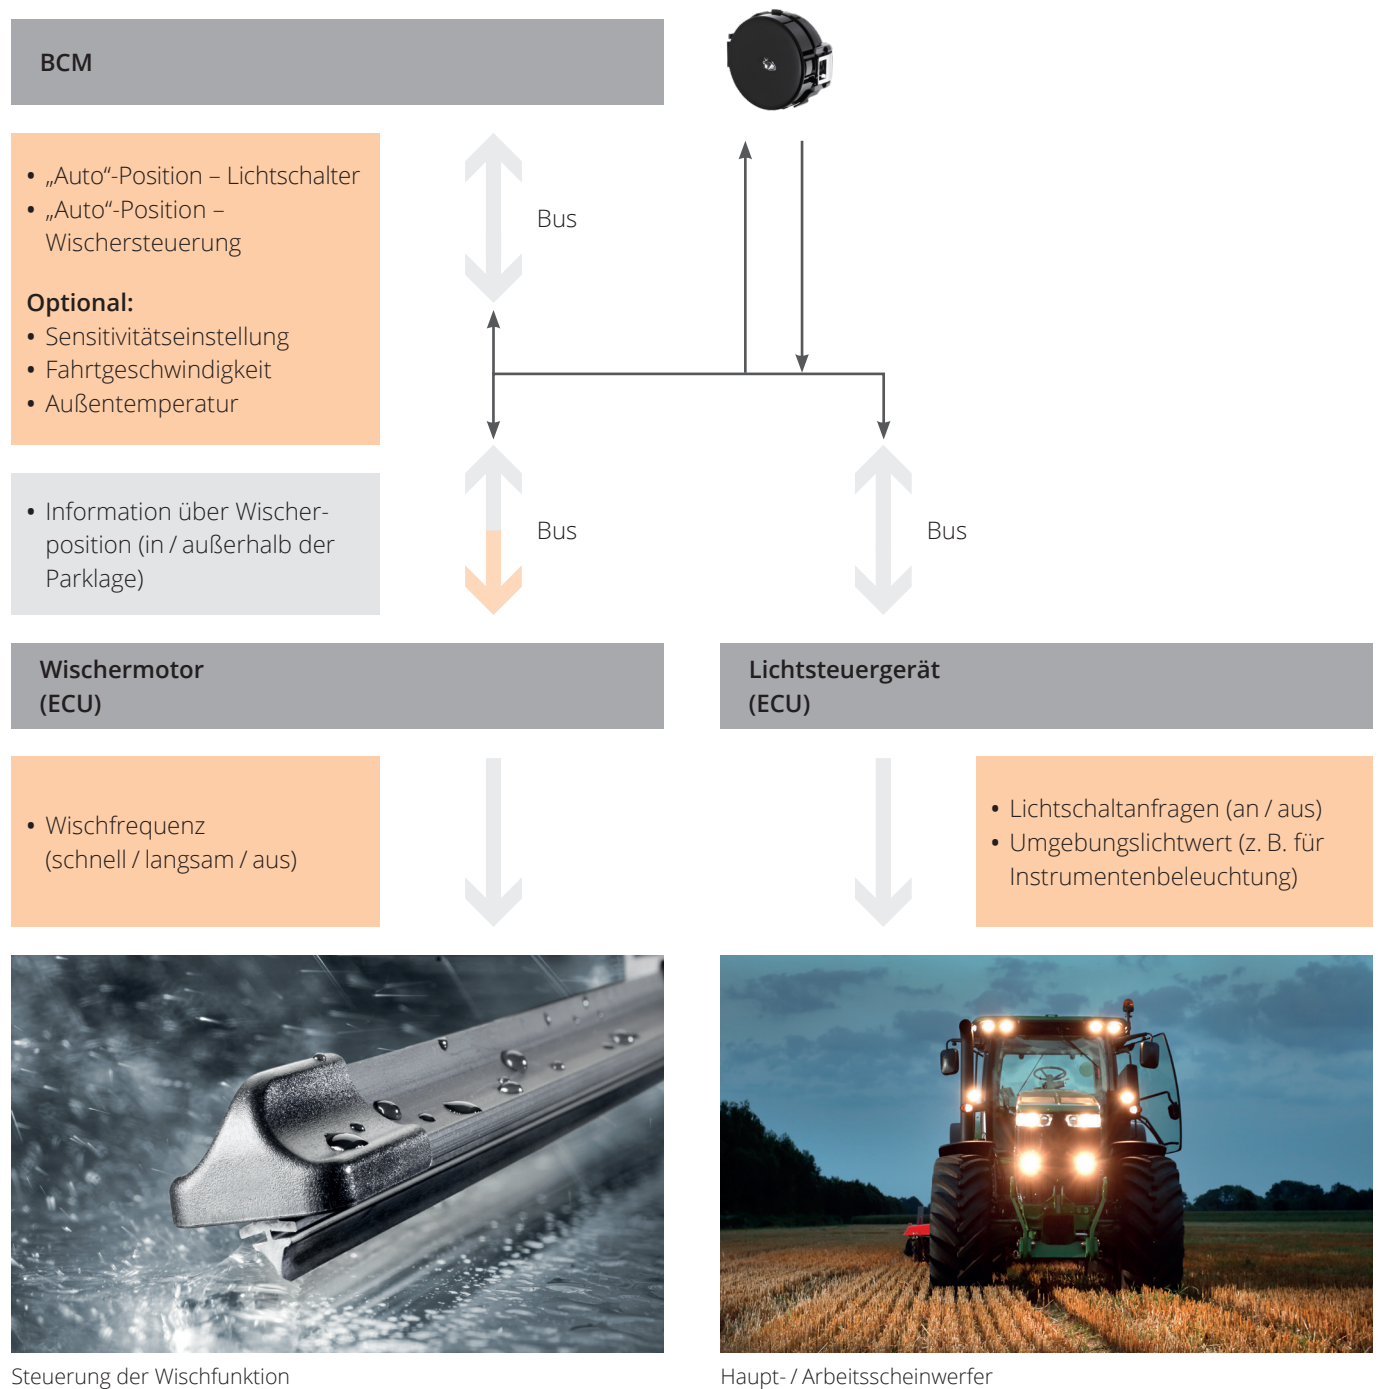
BCM

• „Auto“-Position – Lichtschalter
• „Auto“-Position – Wischersteuerung

Optional:
• Sensitivitätseinstellung
• Fahrtgeschwindigkeit
• Außentemperatur

Bus

• Information über Wischerposition (in / außerhalb der Parklage)

Bus

Bus

Wischermotor (ECU)

Lichtsteuergerät (ECU)

• Wischfrequenz (schnell / langsam / aus)

• Lichtschaltanfragen (an / aus)
• Umgebungslichtwert (z. B. für Instrumentenbeleuchtung)

Steuerung der Wischfunktion

Haupt- / Arbeitsscheinwerfer